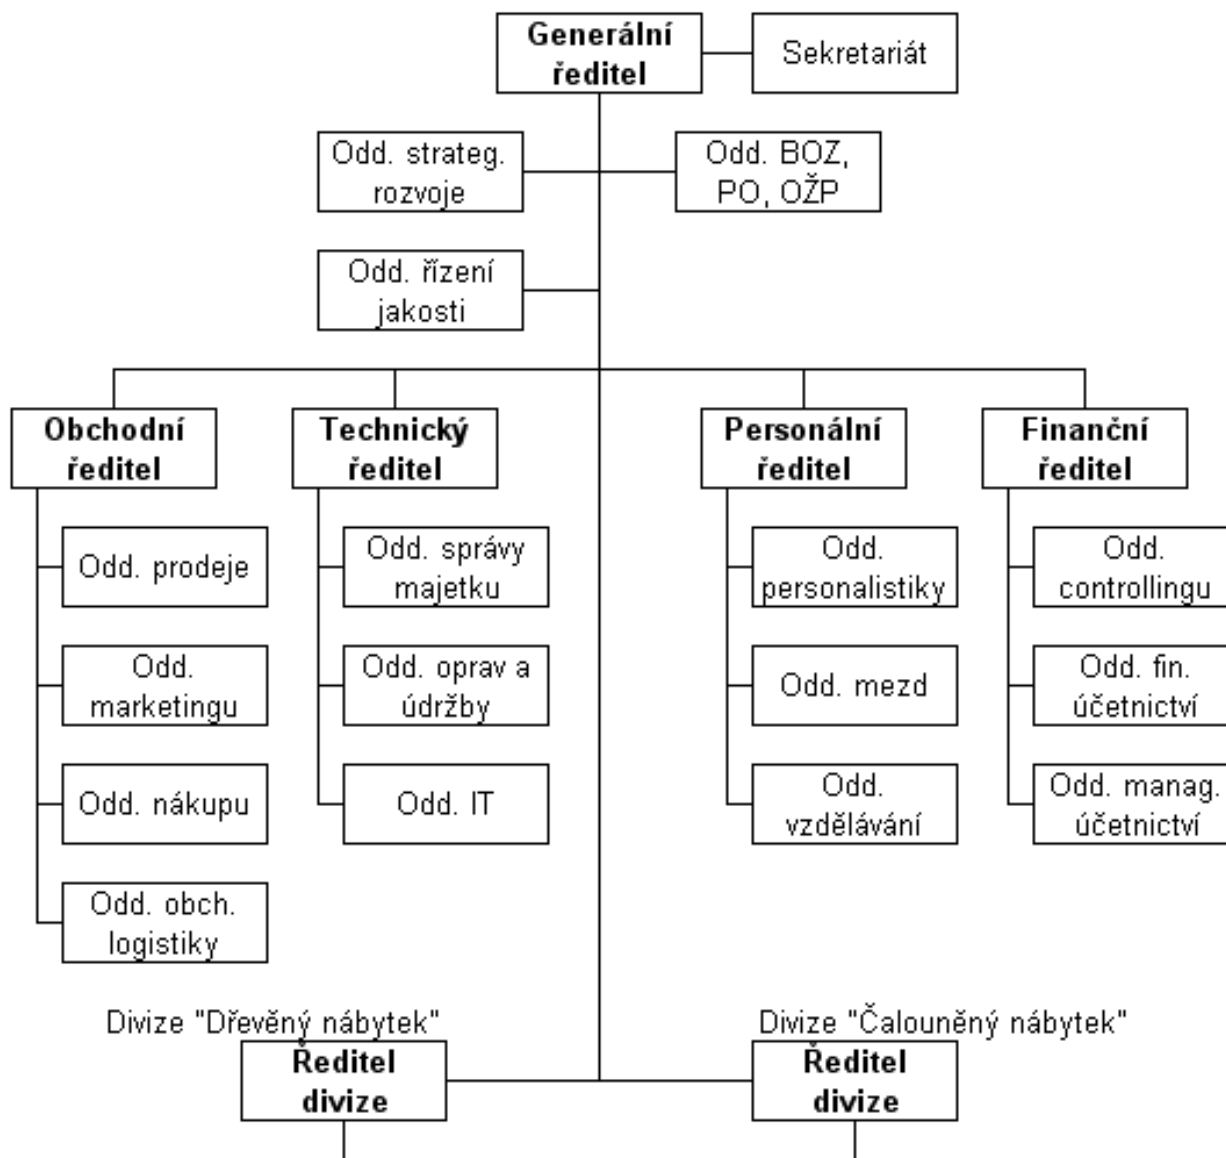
Generální ředitel

Sekretariát

Odd. strateg. rozvoje

Odd. BOZ, PO, OŽP

Odd. řízení jakosti

Obchodní ředitel

Odd. prodeje

Odd. marketingu

Odd. nákupu

Odd. obch. logistiky

Technický ředitel

Odd. správy majetku

Odd. oprav a údržby

Odd. IT

Personální ředitel

Odd. personalistiky

Odd. mezd

Odd. vzdělávání

Finanční ředitel

Odd. controllingu

Odd. fin. účetnictví

Odd. manag. účetnictví

Divize "Dřevěný nábytek"

Ředitel divize

Divize "Čalouněný nábytek"

Ředitel divize